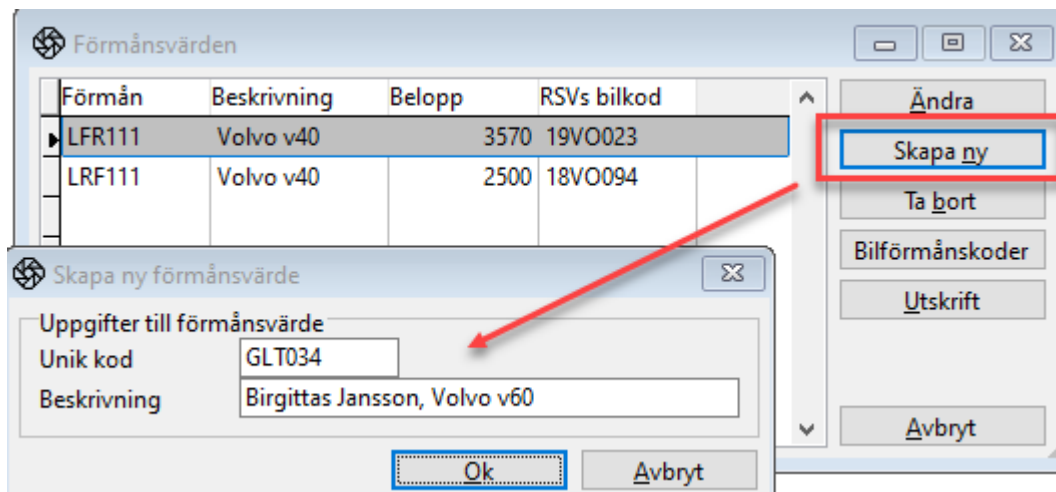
Förmånsvärden

| Förmån | Beskrivning | Belopp | RSVs bilkod |
|---|---|---|---|
| LFR111 | Volvo v40 | 3570 | 19VO023 |
| LRF111 | Volvo v40 | 2500 | 18VO094 |

Ändra
Skapa ny
Ta bort
Bilförmånskoder
Utskrift
Avbryt

Skapa ny förmånsvärde

Uppgifter till förmånsvärde
Unik kod GLT034
Beskrivning Birgittas Jansson, Volvo v60

Ok
Avbryt